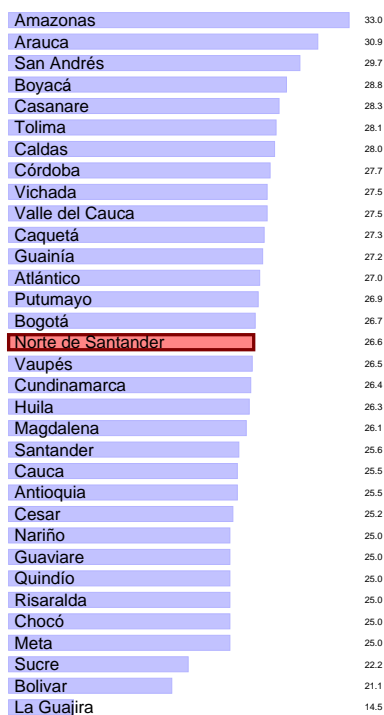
| | |
|---|---|
| Amazonas | 33.0 |
| Arauca | 30.9 |
| San Andrés | 29.7 |
| Boyacá | 28.8 |
| Casanare | 28.3 |
| Tolima | 28.1 |
| Caldas | 28.0 |
| Córdoba | 27.7 |
| Vichada | 27.5 |
| Valle del Cauca | 27.5 |
| Caquetá | 27.3 |
| Guainía | 27.2 |
| Atlántico | 27.0 |
| Putumayo | 26.9 |
| Bogotá | 26.7 |
| Norte de Santander | 26.6 |
| Vaupés | 26.5 |
| Cundinamarca | 26.4 |
| Huila | 26.3 |
| Magdalena | 26.1 |
| Santander | 25.6 |
| Cauca | 25.5 |
| Antioquia | 25.5 |
| Cesar | 25.2 |
| Nariño | 25.0 |
| Guaviare | 25.0 |
| Quindío | 25.0 |
| Risaralda | 25.0 |
| Chocó | 25.0 |
| Meta | 25.0 |
| Sucre | 22.2 |
| Bolivar | 21.1 |
| La Guajira | 14.5 |